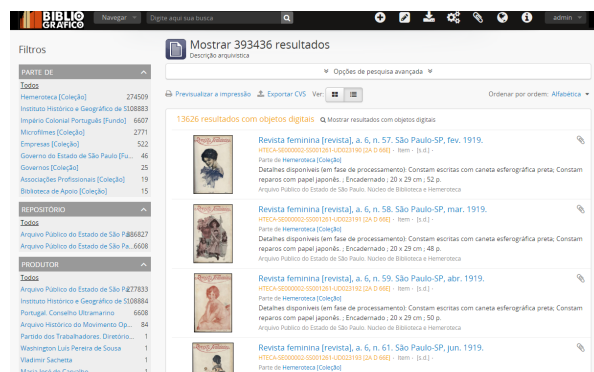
BIBLIOGRÁFICO

Navegar

Digite aqui sua busca

admin

Filtros

PARTE DE

Todos

Hemeroteca [Coleção] 274509

Instituto Histórico e Geográfico de S 108883

Império Colonial Português [Fundo] 6607

Microfilmes [Coleção] 2771

Empresas [Coleção] 522

Governo do Estado de São Paulo [Fu 46

Governos [Coleção] 25

Associações Profissionais [Coleção] 19

Biblioteca de Apoio [Coleção] 15

REPOSITÓRIO

Todos

Arquivo Público do Estado de São P 386827

Arquivo Público do Estado de São Pa 6608

PRODUTOR

Todos

Arquivo Público do Estado de São P 277833

Instituto Histórico e Geográfico de S 108884

Portugal. Conselho Ultramarino 6608

Arquivo Histórico do Movimento Op 84

Partido dos Trabalhadores. Diretório 1

Washington Luís Pereira de Sousa 1

Vladimir Sachetta 1

Maria José de Carvalho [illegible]

Mostrar 393436 resultados

Descrição arquivística

Opções de pesquisa avançada

Pré-visualizar a impressão Exportar CVS Ver:

Ordenar por ordem: Alfabética

13626 resultados com objetos digitais Mostrar resultados com objetos digitais

Revista feminina [revista], a. 6, n. 57. São Paulo-SP, fev. 1919.

HTECA-SE000002-SS001261-UD023190 [2A D 98E] · Item · [s.d.] ·

Parte de Hemeroteca [Coleção]

Detalhes disponíveis (em fase de processamento): Constam escritas com caneta esferográfica preta; Constam reparos com papel japonês. ; Encadernado ; 20 x 29 cm ; 52 p.

Arquivo Público do Estado de São Paulo. Núcleo de Biblioteca e Hemeroteca

Revista feminina [revista], a. 6, n. 58. São Paulo-SP, mar. 1919.

HTECA-SE000002-SS001261-UD023191 [2A D 98E] · Item · [s.d.] ·

Parte de Hemeroteca [Coleção]

Detalhes disponíveis (em fase de processamento): Constam escritas com caneta esferográfica preta; Constam reparos com papel japonês. ; Encadernado ; 20 x 29 cm ; 48 p.

Arquivo Público do Estado de São Paulo. Núcleo de Biblioteca e Hemeroteca

Revista feminina [revista], a. 6, n. 59. São Paulo-SP, abr. 1919.

HTECA-SE000002-SS001261-UD023192 [2A D 98E] · Item · [s.d.] ·

Parte de Hemeroteca [Coleção]

Detalhes disponíveis (em fase de processamento): Constam escritas com caneta esferográfica preta; Constam reparos com papel japonês. ; Encadernado ; 20 x 29 cm ; 50 p.

Arquivo Público do Estado de São Paulo. Núcleo de Biblioteca e Hemeroteca

Revista feminina [revista], a. 6, n. 61. São Paulo-SP, jun. 1919.

HTECA-SE000002-SS001261-UD023193 [2A D 98E] · Item · [s.d.] ·